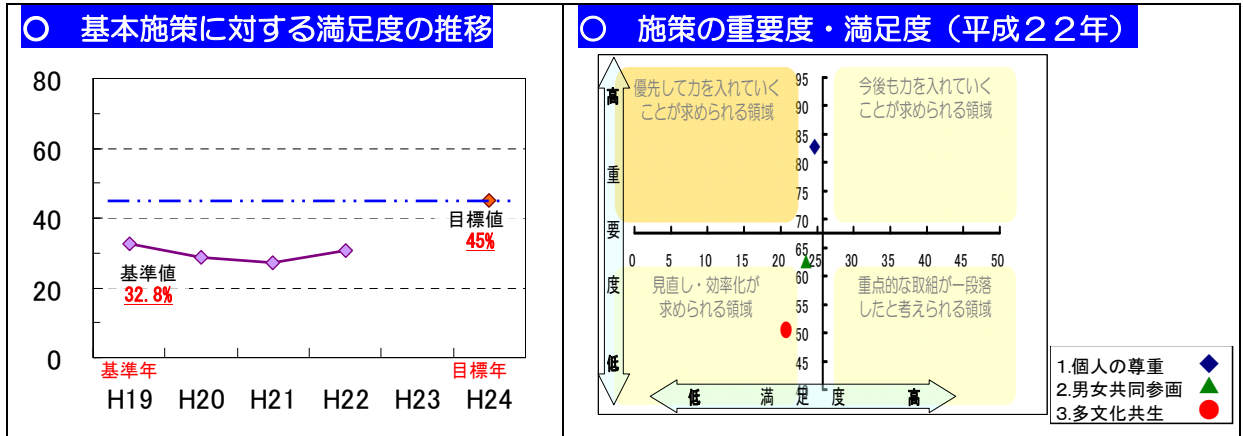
○　基本施策に対する満足度の推移

80
60
40
20
0

目標値
45%

基準値
32.8%

基準年　　目標年
H19　H20　H21　H22　H23　H24

○　施策の重要度・満足度（平成２２年）

高
重
要
度
低

優先して力を入れていくことが求められる領域

今後も力を入れていくことが求められる領域

見直し・効率化が求められる領域

重点的な取組が一段落したと考えられる領域

95
90
85
80
75
70
65
60
55
50
45

0　5　10　15　20　25　30　35　40　45　50

低　満　足　度　高

1.個人の尊重
2.男女共同参画
3.多文化共生